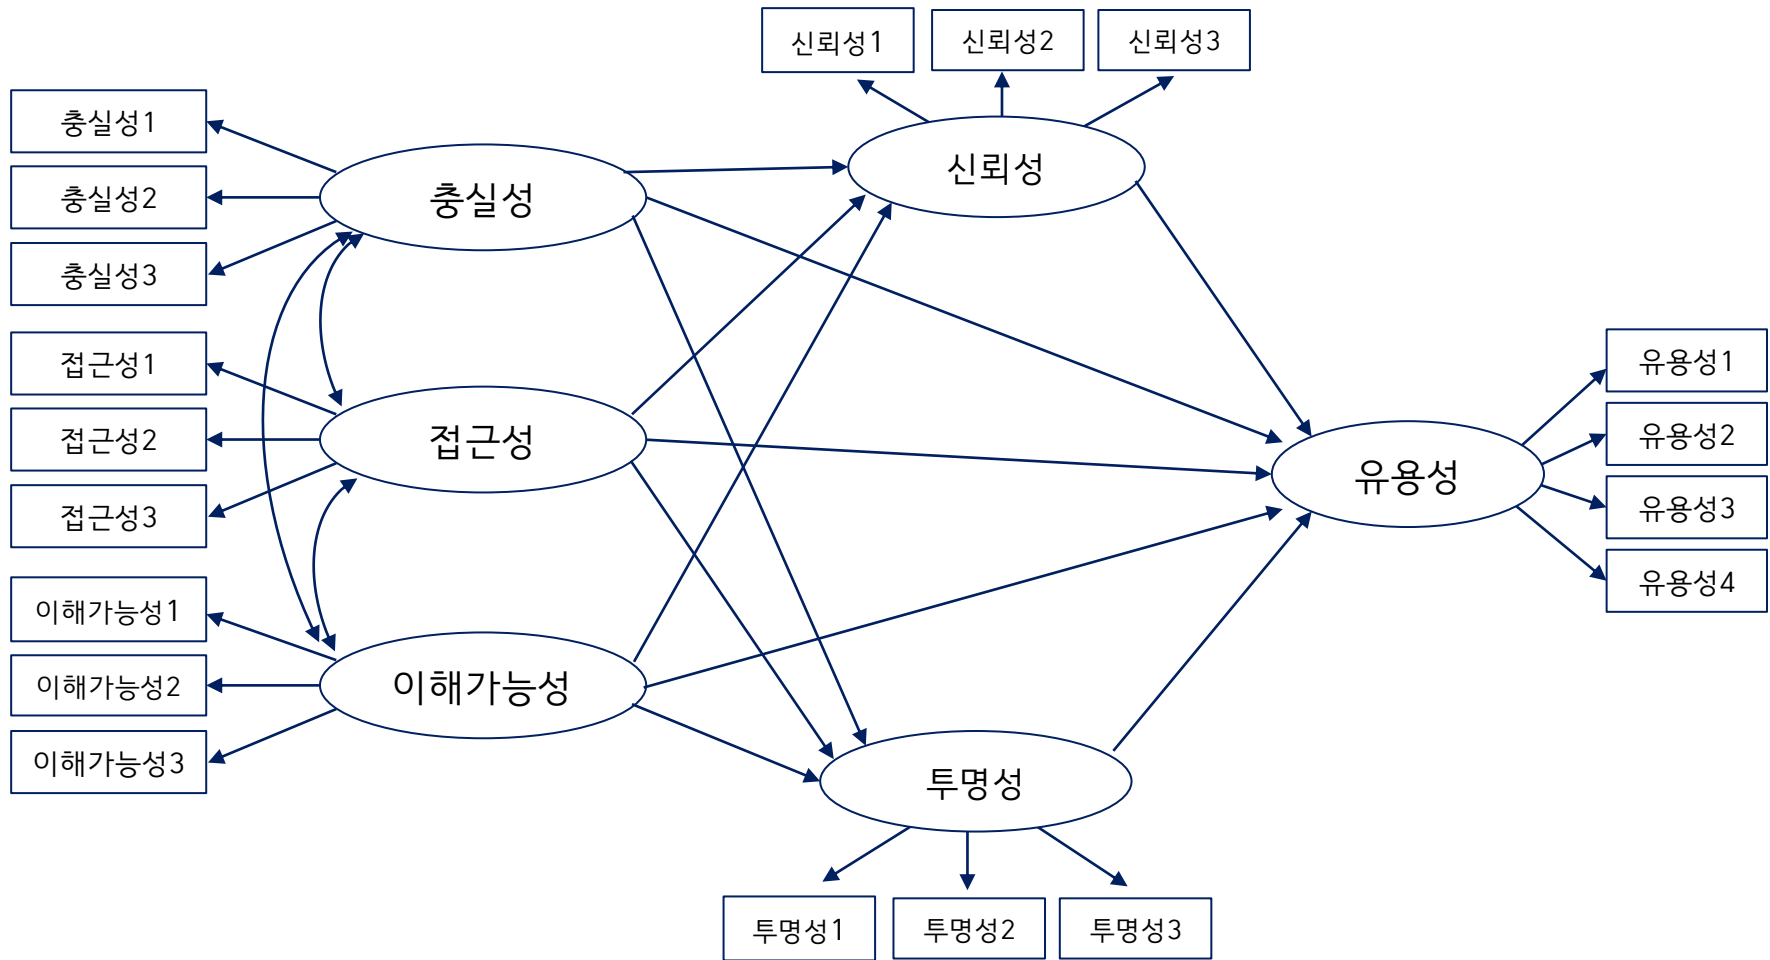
신뢰성1
신뢰성2
신뢰성3
충실성1
충실성2
충실성3
충실성
신뢰성
접근성1
접근성2
접근성3
접근성
유용성
유용성1
유용성2
유용성3
유용성4
이해가능성1
이해가능성2
이해가능성3
이해가능성
투명성
투명성1
투명성2
투명성3